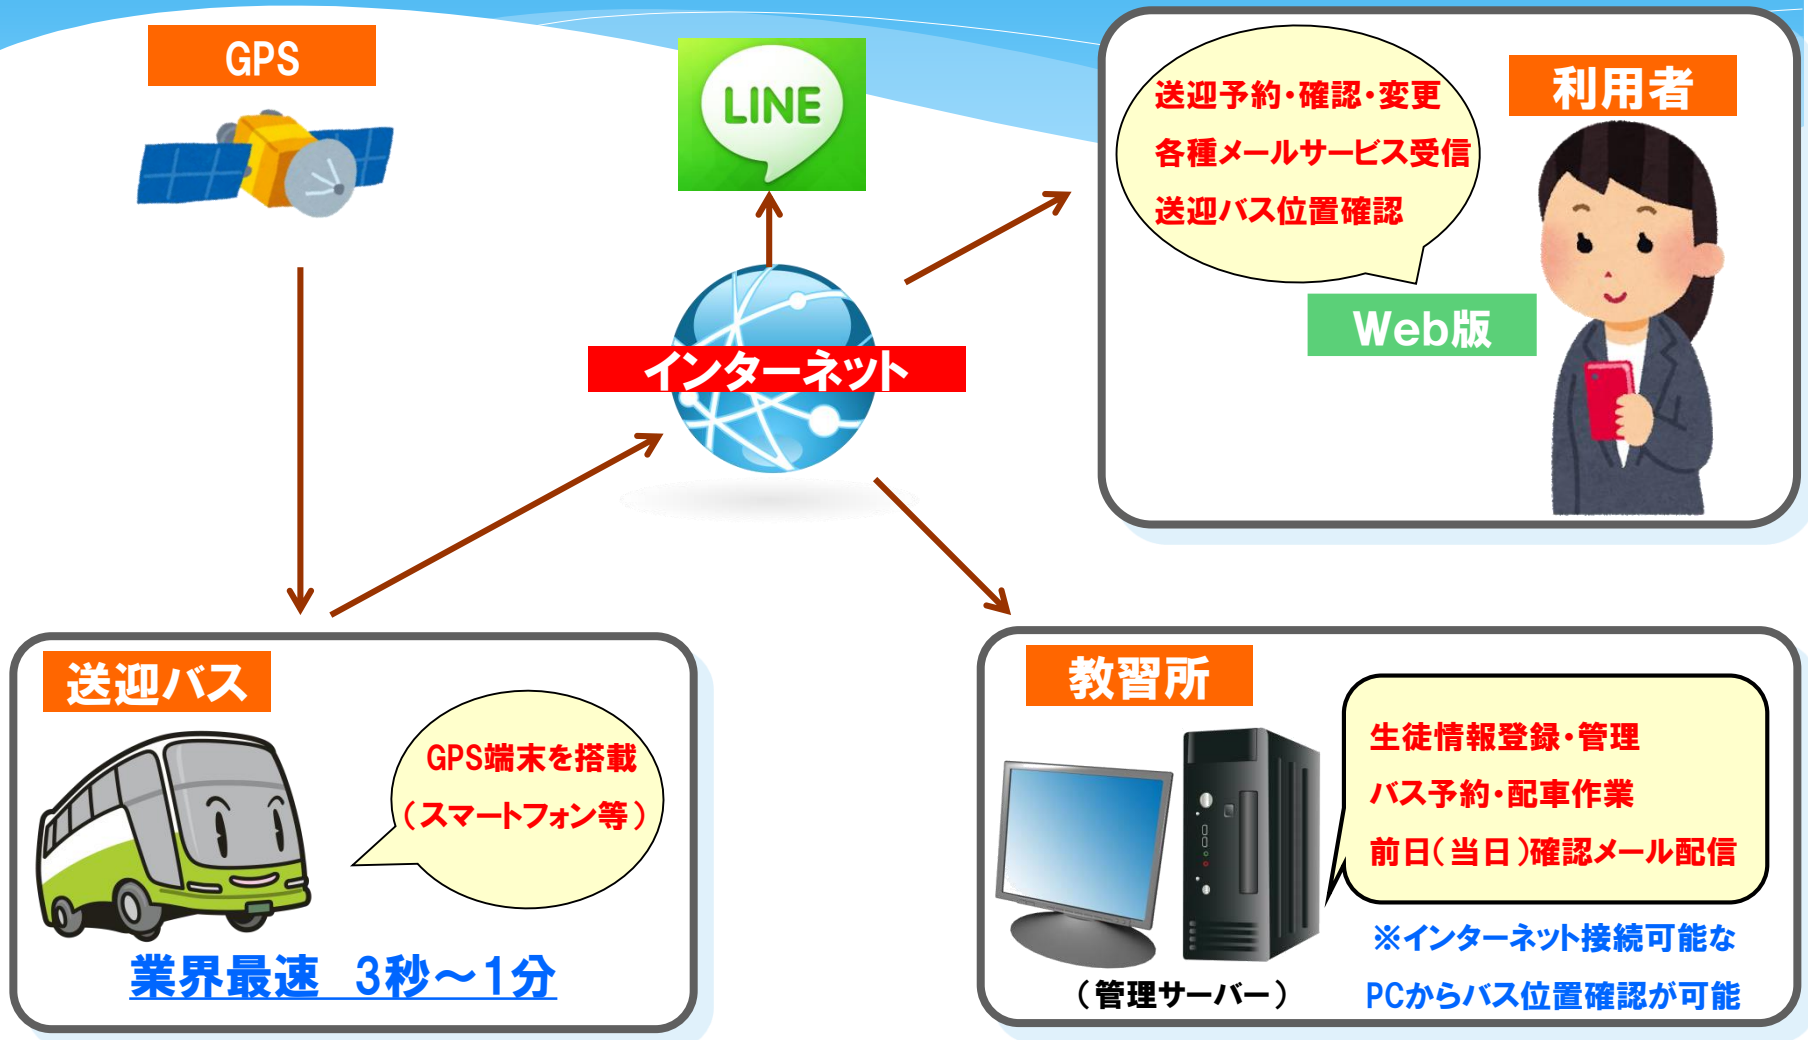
GPS

LINE

インターネット

送迎予約・確認・変更
各種メールサービス受信
送迎バス位置確認

利用者

Web版

送迎バス

GPS端末を搭載
（スマートフォン等）

業界最速　3秒～1分

教習所

生徒情報登録・管理
バス予約・配車作業
前日（当日）確認メール配信

（管理サーバー）

※インターネット接続可能な
PCからバス位置確認が可能